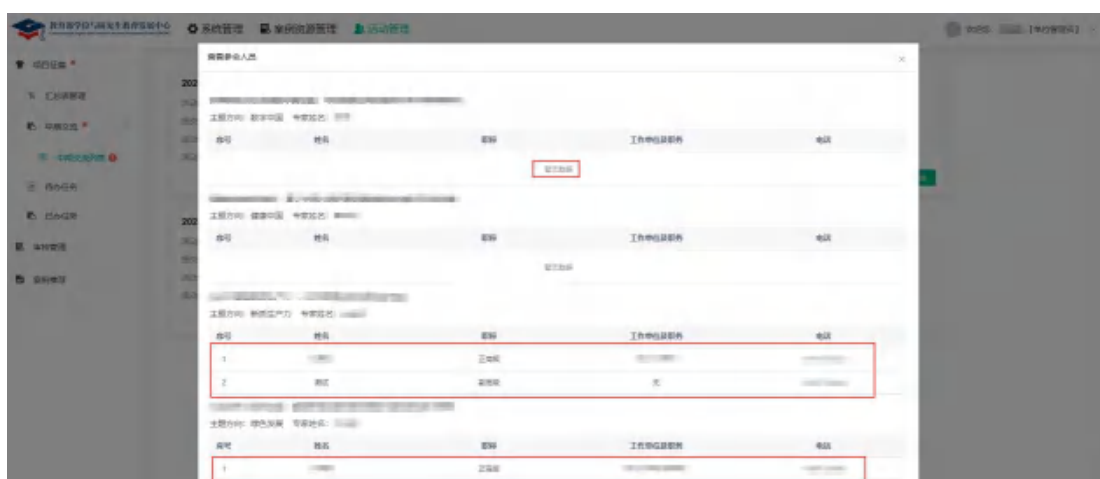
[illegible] 系统管理 案例资源管理 活动管理

项目征集 汇总表管理 年度立项 年度立项列表 我的任务 活动征集 课程管理 资料库管理

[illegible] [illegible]（单位管理员）

查看参会人员

主题方向：数字中国 专家姓名：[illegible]

| 序号 | 姓名 | 职称 | 工作单位及职务 | 电话 |
|---|---|---|---|---|

暂无数据

主题方向：健康中国 专家姓名：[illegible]

| 序号 | 姓名 | 职称 | 工作单位及职务 | 电话 |
|---|---|---|---|---|

暂无数据

主题方向：新质生产力 专家姓名：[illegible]

| 序号 | 姓名 | 职称 | 工作单位及职务 | 电话 |
|---|---|---|---|---|
| 1 | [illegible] | 正高级 | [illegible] | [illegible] |
| 2 | 测试 | 副高级 | 无 | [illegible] |

主题方向：绿色发展 专家姓名：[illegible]

| 序号 | 姓名 | 职称 | 工作单位及职务 | 电话 |
|---|---|---|---|---|
| 1 | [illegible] | 正高级 | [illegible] | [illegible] |